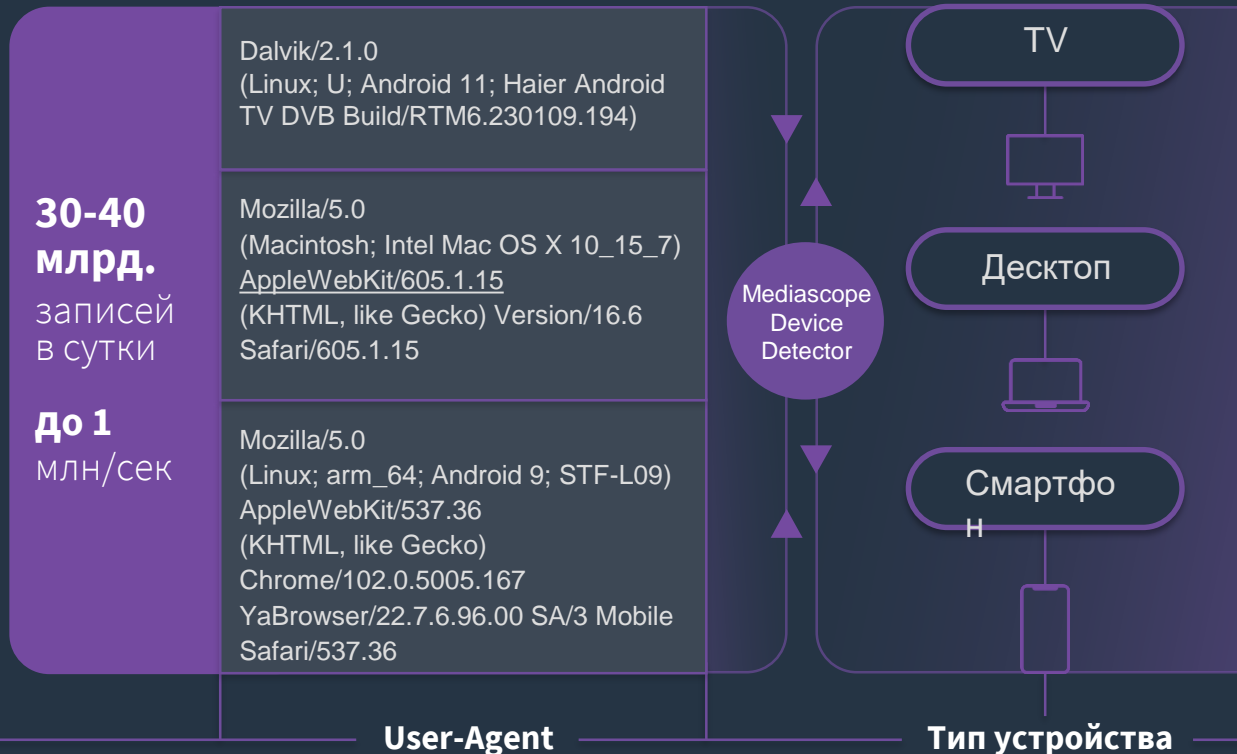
30-40 млрд. записей в сутки

до 1 млн/сек

Dalvik/2.1.0 (Linux; U; Android 11; Haier Android TV DVB Build/RTM6.230109.194)

Mozilla/5.0 (Macintosh; Intel Mac OS X 10_15_7) AppleWebKit/605.1.15 (KHTML, like Gecko) Version/16.6 Safari/605.1.15

Mozilla/5.0 (Linux; arm_64; Android 9; STF-L09) AppleWebKit/537.36 (KHTML, like Gecko) Chrome/102.0.5005.167 YaBrowser/22.7.6.96.00 SA/3 Mobile Safari/537.36

Mediascope Device Detector

TV

Десктоп

Смартфо н

User-Agent

Тип устройства